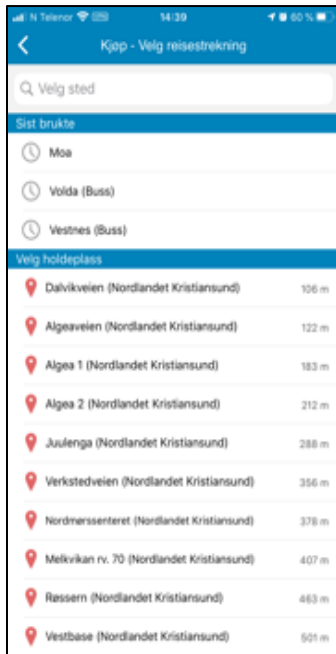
N Telenor 14:39 60 %

Kjøp - Velg reisestrekning

Velg sted

Sist brukte

Moa

Volda (Buss)

Vestnes (Buss)

Velg holdeplass

Dalvikveien (Nordlandet Kristiansund) 106 m

Algeaveien (Nordlandet Kristiansund) 122 m

Algea 1 (Nordlandet Kristiansund) 183 m

Algea 2 (Nordlandet Kristiansund) 212 m

Juulenga (Nordlandet Kristiansund) 288 m

Verkstedveien (Nordlandet Kristiansund) 356 m

Nordmørssenteret (Nordlandet Kristiansund) 378 m

Melkvikan rv. 70 (Nordlandet Kristiansund) 407 m

Røssern (Nordlandet Kristiansund) 463 m

Vestbase (Nordlandet Kristiansund) 501 m